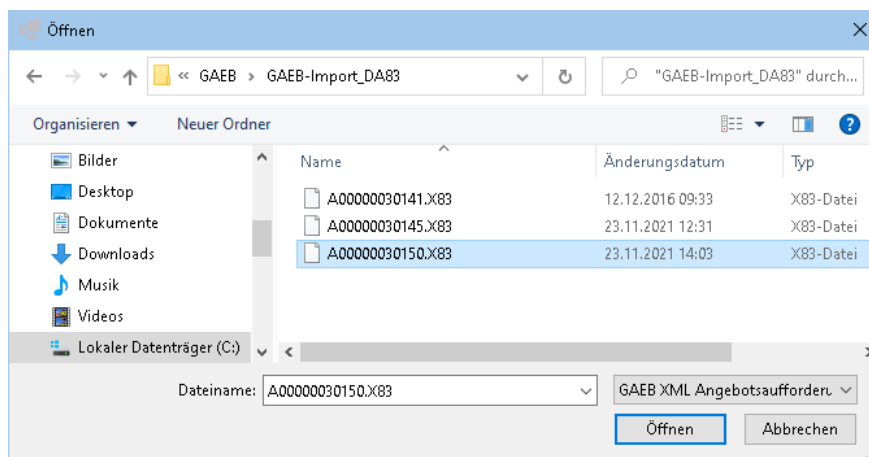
Öffnen

« GAEB > GAEB-Import_DA83

"GAEB-Import_DA83" durch...

Organisieren ▾ Neuer Ordner

Bilder
Desktop
Dokumente
Downloads
Musik
Videos
Lokaler Datenträger (C:)

| Name | Änderungsdatum | Typ |
|---|---|---|
| A00000030141.X83 | 12.12.2016 09:33 | X83-Datei |
| A00000030145.X83 | 23.11.2021 12:31 | X83-Datei |
| A00000030150.X83 | 23.11.2021 14:03 | X83-Datei |

Dateiname: A00000030150.X83

GAEB XML Angebotsaufforderu

Öffnen

Abbrechen